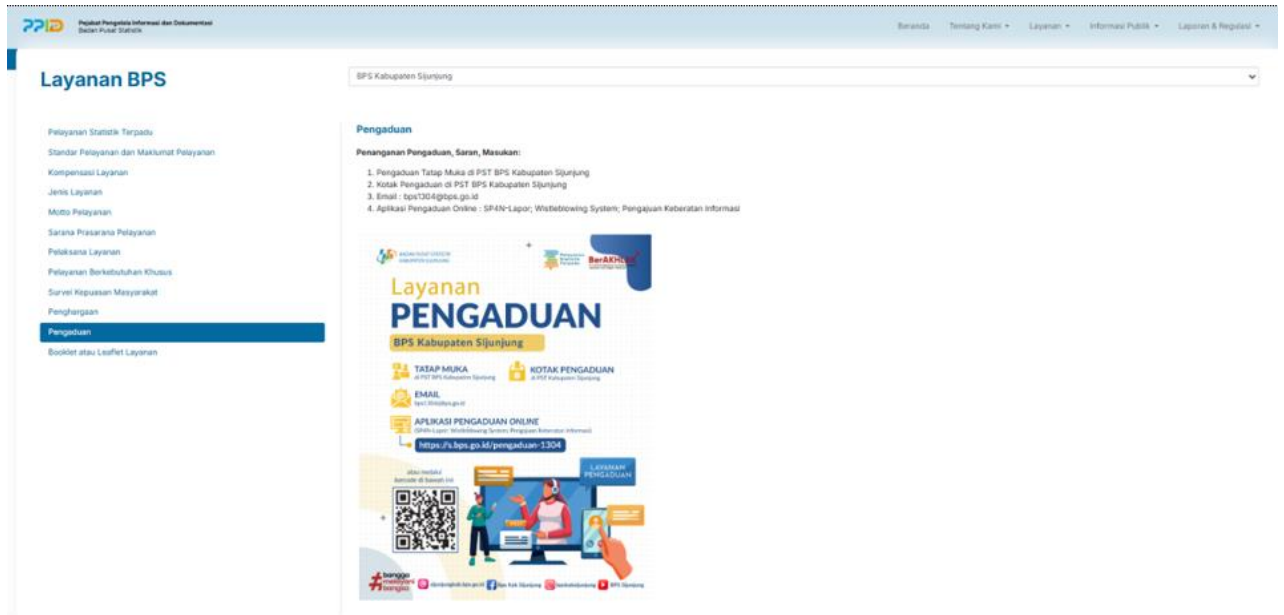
PPID Pejabat Pengelola Informasi dan Dokumentasi
Badan Pusat Statistik

Beranda Tentang Kami ▾ Layanan ▾ Informasi Publik ▾ Laporan & Regulasi ▾

Layanan BPS

BPS Kabupaten Sijunjung

Pelayanan Statistik Terpadu
Standar Pelayanan dan Maklumat Pelayanan
Kompensasi Layanan
Jenis Layanan
Motto Pelayanan
Sarana Prasarana Pelayanan
Pelaksana Layanan
Pelayanan Berkebutuhan Khusus
Survei Kepuasan Masyarakat
Penghargaan
Pengaduan
Booklet atau Leaflet Layanan

Pengaduan

Penanganan Pengaduan, Saran, Masukan:

1. Pengaduan Tatap Muka di PST BPS Kabupaten Sijunjung
2. Kotak Pengaduan di PST BPS Kabupaten Sijunjung
3. Email : bps1304@bps.go.id
4. Aplikasi Pengaduan Online : SP4N-Lapor; Wistleblowing System; Pengajuan Keberatan Informasi

BADAN PUSAT STATISTIK KABUPATEN SIJUNJUNG
BerAKHLAK

Layanan
PENGADUAN
BPS Kabupaten Sijunjung

TATAP MUKA
di PST BPS Kabupaten Sijunjung

KOTAK PENGADUAN
di PST Kabupaten Sijunjung

EMAIL
bps1304@bps.go.id

APLIKASI PENGADUAN ONLINE
(SP4N-Lapor; Wistleblowing System; Pengajuan Keberatan Informasi)
https://s.bps.go.id/pengaduan-1304

atau melalui barcode di bawah ini

LAYANAN PENGADUAN

#bangga melayani bangsa
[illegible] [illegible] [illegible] BPS Sijunjung